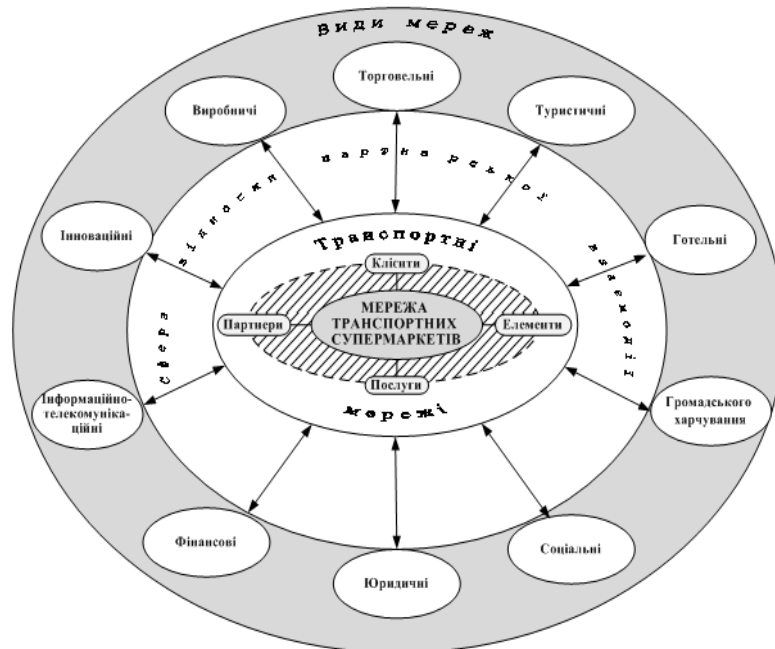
Види мереж

Торговельні

Виробничі

Туристичні

Інноваційні

Готельні

Інформаційно-телекомуніка-ційні

Громадського харчування

Фінансові

Соціальні

Юридичні

Сфера відносин партнерської взаємодії

Транспортні мережі

Клієнти

Партнери

МЕРЕЖА ТРАНСПОРТНИХ СУПЕРМАРКЕТІВ

Елементи

Послуги